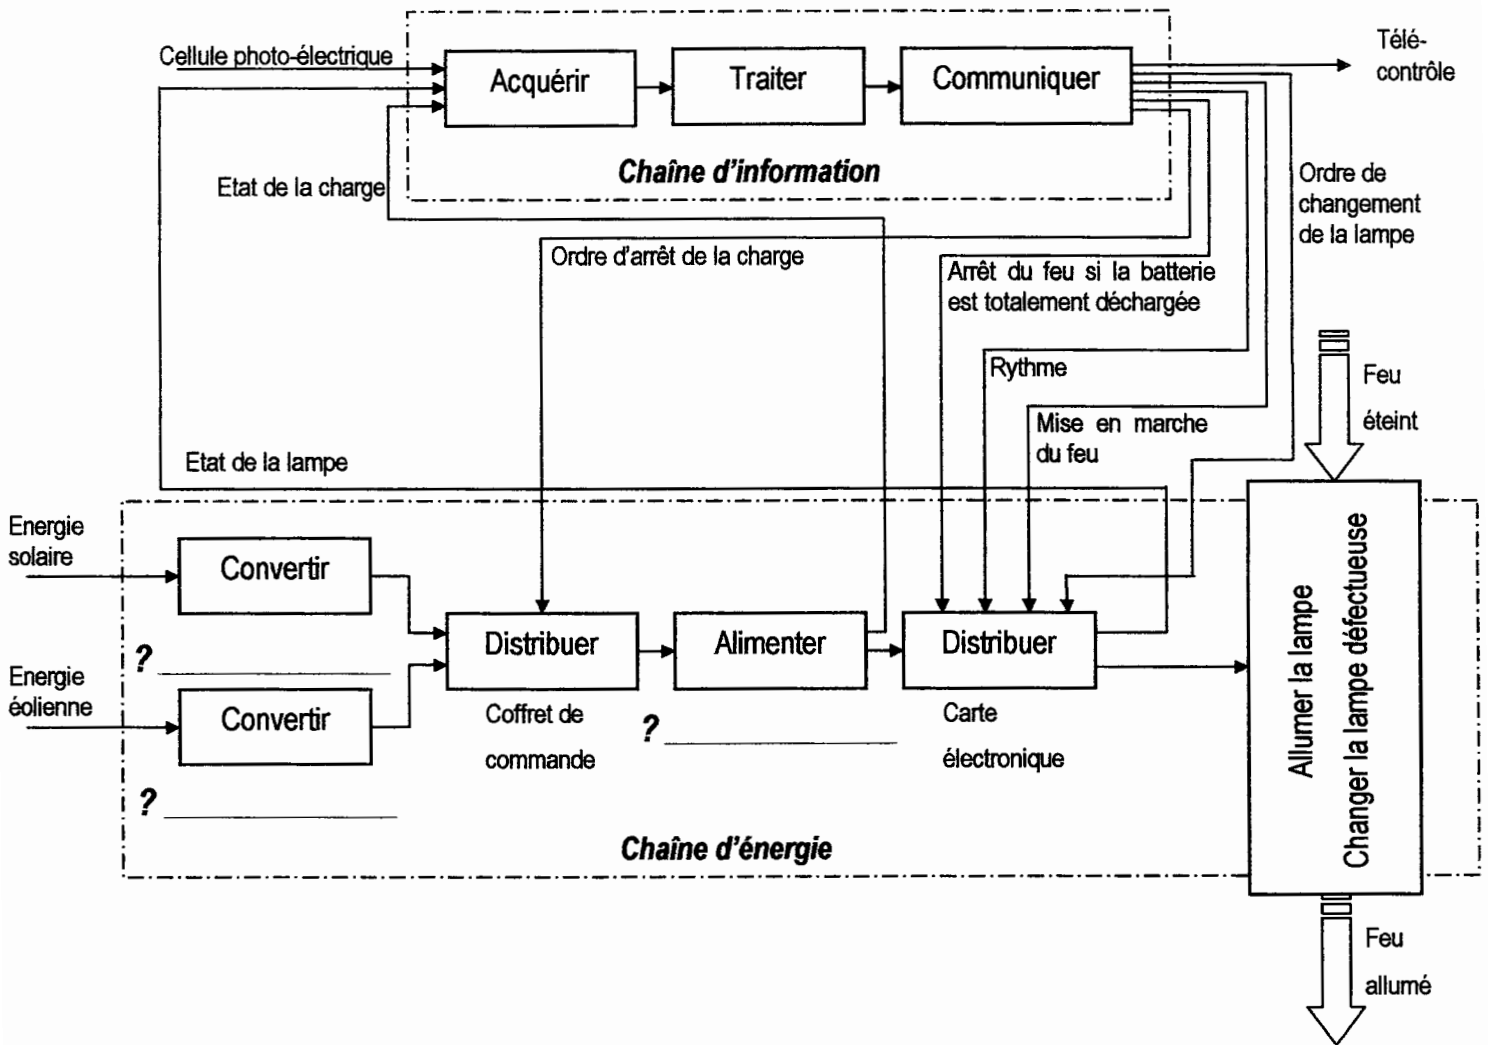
Cellule photo-électrique

Acquérir

Traiter

Communiquer

Télé-contrôle

Chaîne d'information

Etat de la charge

Ordre de changement de la lampe

Ordre d'arrêt de la charge

Arrêt du feu si la batterie est totalement déchargée

Rythme

Feu éteint

Mise en marche du feu

Etat de la lampe

Energie solaire

Convertir

? ____________

Energie éolienne

Convertir

? ____________

Distribuer

Coffret de commande

Alimenter

? ____________

Distribuer

Carte électronique

Allumer la lampe

Changer la lampe défectueuse

Chaîne d'énergie

Feu allumé